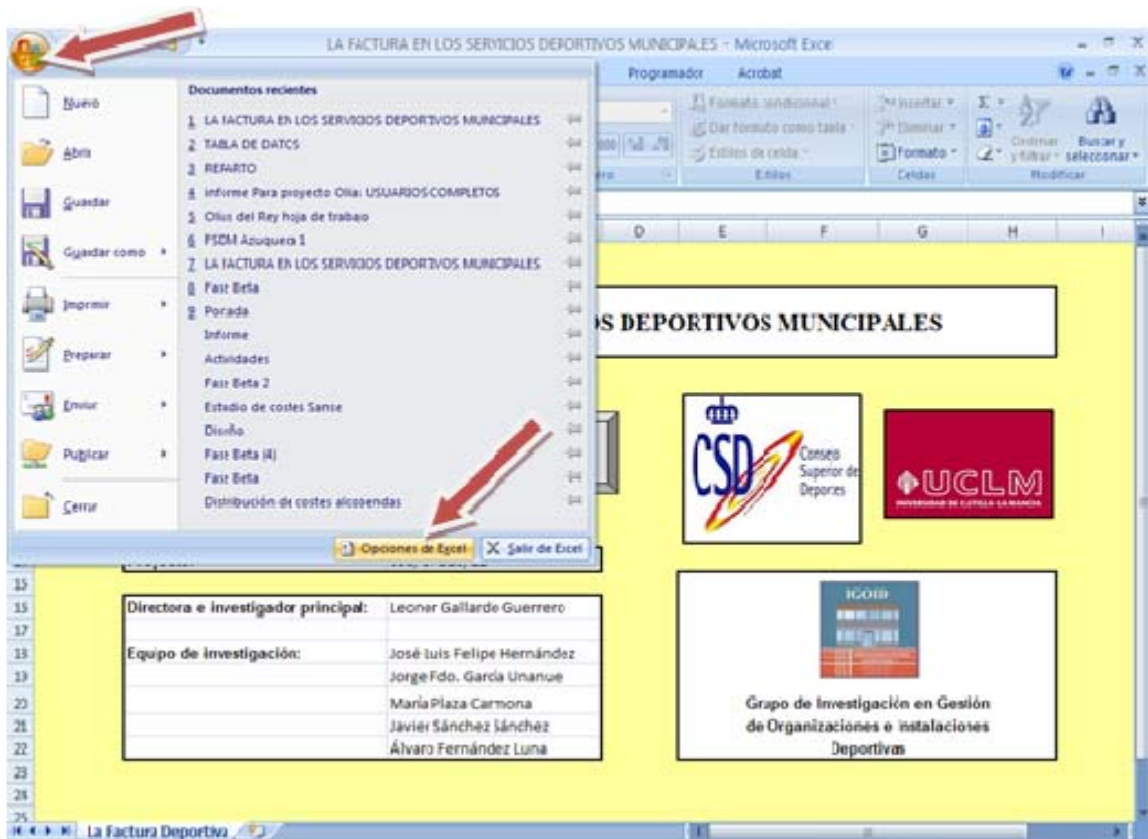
LA FACTURA EN LOS SERVICIOS DEPORTIVOS MUNICIPALES - Microsoft Excel

Programador Acrobat

Nuevo
Abrir
Guardar
Guardar como
Imprimir
Preparar
Enviar
Publicar
Cerrar

Documentos recientes
1 LA FACTURA EN LOS SERVICIOS DEPORTIVOS MUNICIPALES
2 TABLA DE DATOS
3 REPARTO
4 informe Para proyecto Olia: USUARIOS COMPLETOS
5 Olias del Rey hoja de trabajo
6 PSEM Azuqueca 1
7 LA FACTURA EN LOS SERVICIOS DEPORTIVOS MUNICIPALES
8 Fase Beta
9 Porada
Informe
Actividades
Fase Beta 2
Estudio de costes Sanse
Diseño
Fase Beta (4)
Fase Beta
Distribución de costes alcobendas

Opciones de Excel
Salir de Excel

Formato condicional
Dar formato como tabla
Estilos de celda
Estilos
Insertar
Eliminar
Formato
Celdas
Ordenar y filtrar
Buscar y seleccionar
Modificar

D E F G H I

OS DEPORTIVOS MUNICIPALES

CSD Consejo Superior de Deportes

UCLM

| Directora e investigador principal: | Leonor Gallardo Guerrero |
|---|---|
| | |
| Equipo de investigación: | José Luis Felipe Hernández |
| | Jorge Fdo. García Unanue |
| | María Plaza Carmona |
| | Javier Sánchez Sánchez |
| | Álvaro Fernández Luna |

IGOID

Grupo de Investigación en Gestión de Organizaciones e instalaciones Deportivas

15 16 17 18 19 20 21 22 23 24 25

La Factura Deportiva